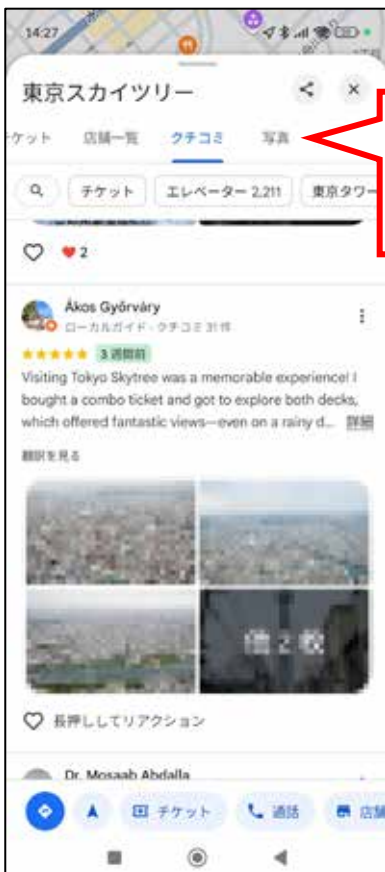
14:27

東京スカイツリー

ケット 店舗一覧 クチコミ 写真

チケット エレベーター 2,211 東京タワー

2

Ákos Györváry
ローカルガイド・クチコミ 31 件

3 週間前

Visiting Tokyo Skytree was a memorable experience! I bought a combo ticket and got to explore both decks, which offered fantastic views—even on a rainy d... 詳細

翻訳を見る

他 2 枚

長押ししてリアクション

Dr. Mosaab Abdalla

チケット 通話 店舗